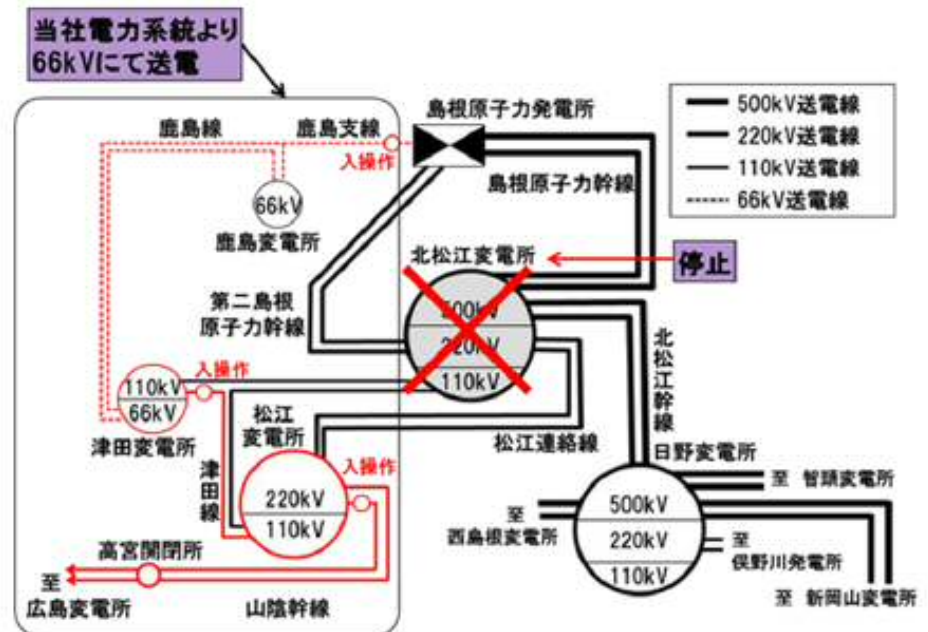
当社電力系統より
66kVにて送電

500kV送電線
220kV送電線
110kV送電線
66kV送電線

鹿島線
鹿島支線
入操作
島根原子力発電所
66kV
鹿島変電所
島根原子力幹線
北松江変電所
停止
第二島根原子力幹線
500kV
220kV
110kV
北松江幹線
110kV
66kV
入操作
津田変電所
松江変電所
松江連絡線
日野変電所
至 智頭変電所
津田線
入操作
220kV
110kV
至
西島根変電所
500kV
220kV
110kV
至
俣野川発電所
高宮開閉所
至
広島変電所
山陰幹線
至 新岡山変電所